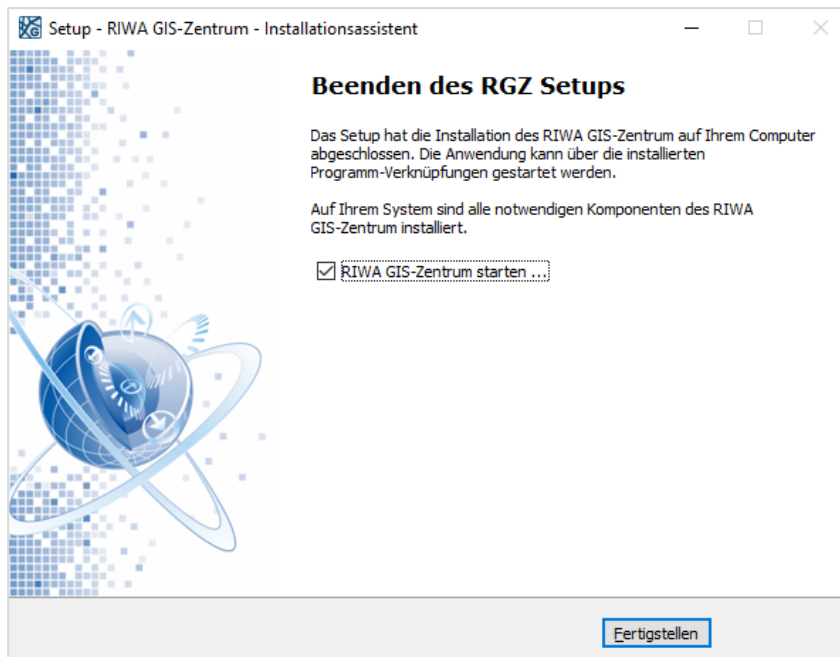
Setup - RIWA GIS-Zentrum - Installationsassistent

Beenden des RGZ Setups

Das Setup hat die Installation des RIWA GIS-Zentrum auf Ihrem Computer abgeschlossen. Die Anwendung kann über die installierten Programm-Verknüpfungen gestartet werden.

Auf Ihrem System sind alle notwendigen Komponenten des RIWA GIS-Zentrum installiert.

☑ RIWA GIS-Zentrum starten ...

Fertigstellen